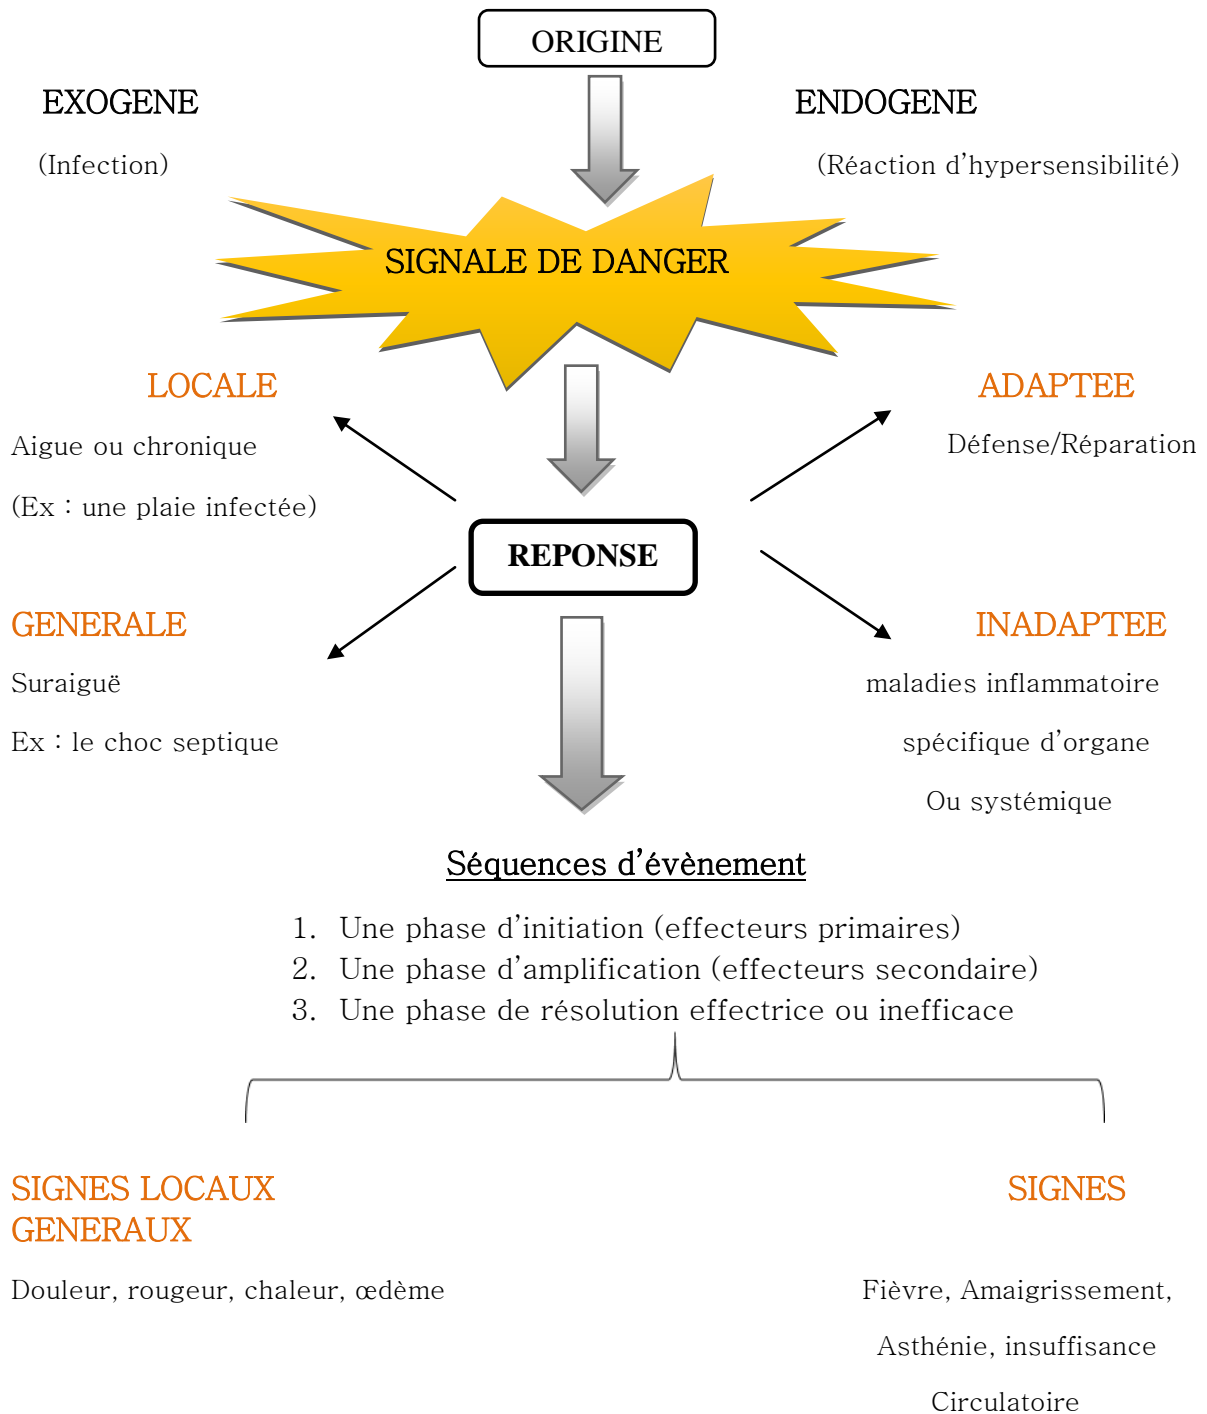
ORIGINE

EXOGENE

(Infection)

ENDOGENE

(Réaction d'hypersensibilité)

SIGNALE DE DANGER

LOCALE

Aigue ou chronique

(Ex : une plaie infectée)

ADAPTEE

Défense/Réparation

REPONSE

GENERALE

Suraiguë

Ex : le choc septique

INADAPTEE

maladies inflammatoire

spécifique d'organe

Ou systémique

Séquences d'évènement

1. Une phase d'initiation (effecteurs primaires)
2. Une phase d'amplification (effecteurs secondaire)
3. Une phase de résolution effectrice ou inefficace

SIGNES LOCAUX

GENERAUX

Douleur, rougeur, chaleur, œdème

SIGNES

Fièvre, Amaigrissement,

Asthénie, insuffisance

Circulatoire